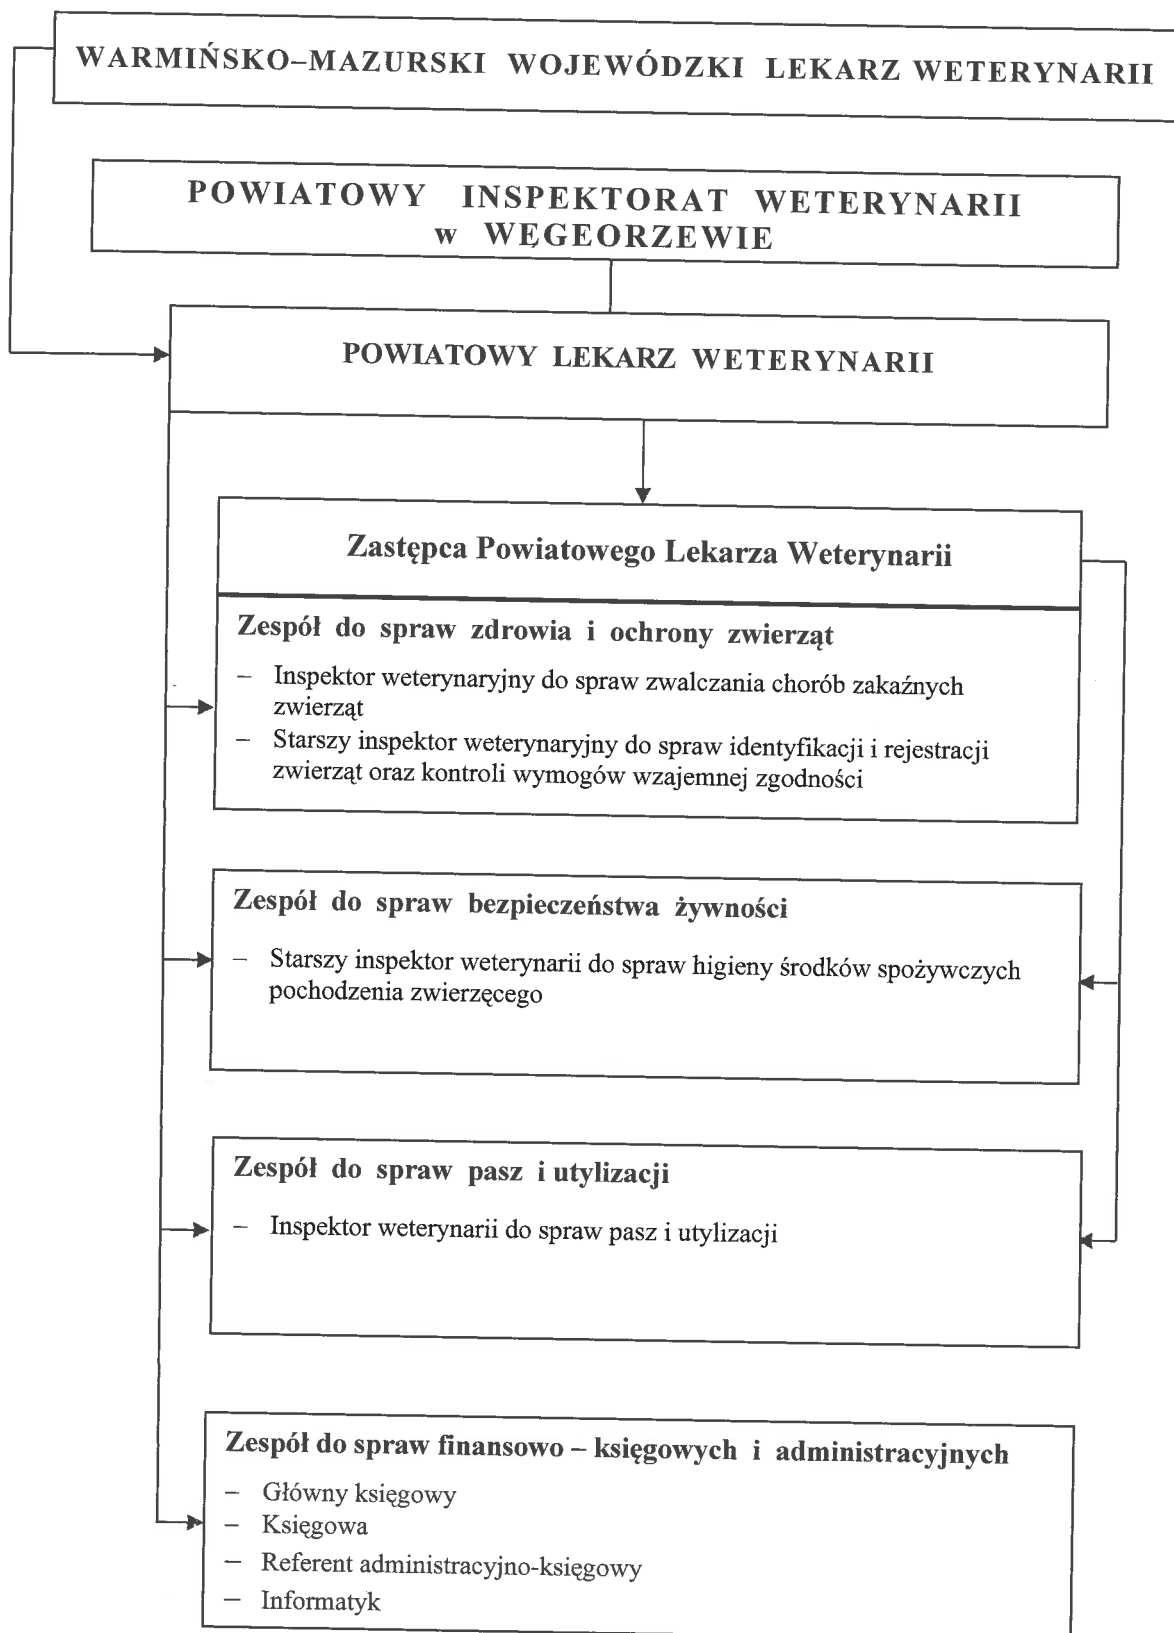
WARMIŃSKO–MAZURSKI WOJEWÓDZKI LEKARZ WETERYNARII

POWIATOWY INSPEKTORAT WETERYNARII w WĘGEORZEWIE

POWIATOWY LEKARZ WETERYNARII

Zastępca Powiatowego Lekarza Weterynarii

Zespół do spraw zdrowia i ochrony zwierząt

– Inspektor weterynaryjny do spraw zwalczania chorób zakaźnych zwierząt
– Starszy inspektor weterynaryjny do spraw identyfikacji i rejestracji zwierząt oraz kontroli wymogów wzajemnej zgodności

Zespół do spraw bezpieczeństwa żywności

– Starszy inspektor weterynarii do spraw higieny środków spożywczych pochodzenia zwierzęcego

Zespół do spraw pasz i utylizacji

– Inspektor weterynarii do spraw pasz i utylizacji

Zespół do spraw finansowo – księgowych i administracyjnych

– Główny księgowy
– Księgowa
– Referent administracyjno-księgowy
– Informatyk